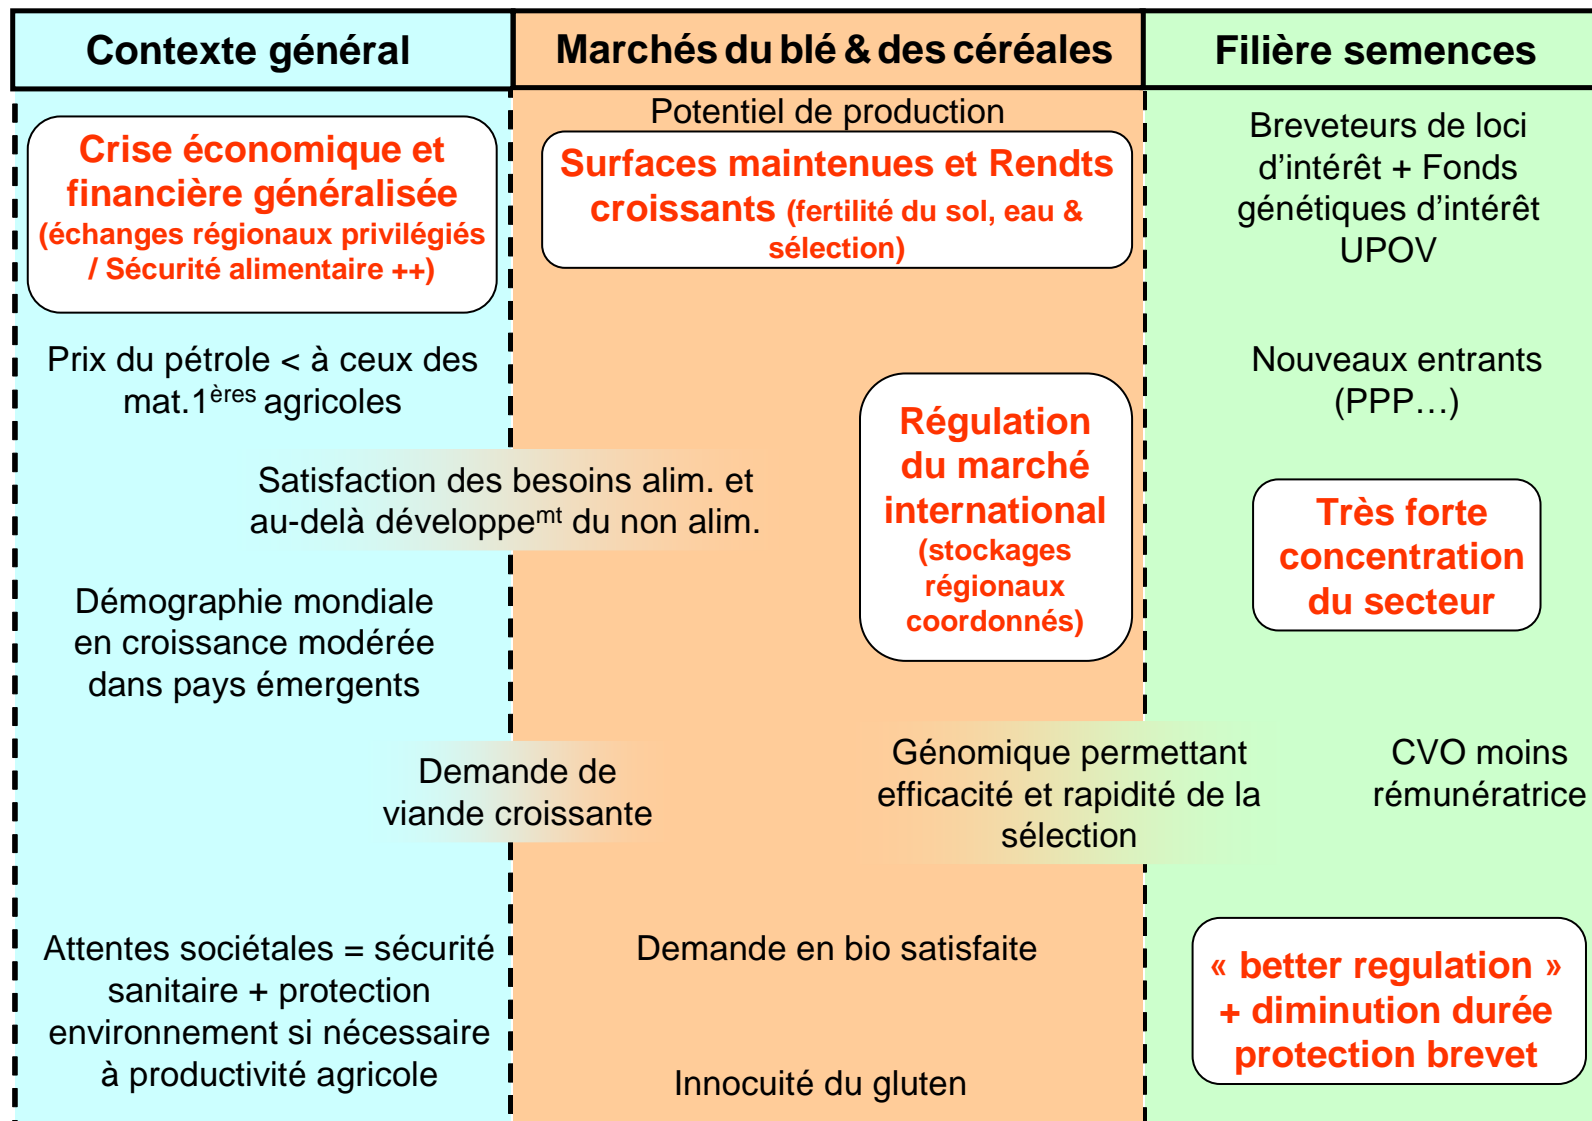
| Contexte général | Marchés du blé & des céréales | Filière semences |
|---|---|---|

Crise économique et financière généralisée (échanges régionaux privilégiés / Sécurité alimentaire ++)

Prix du pétrole < à ceux des mat.1$^{ères}$ agricoles

Satisfaction des besoins alim. et au-delà développe$^{mt}$ du non alim.

Démographie mondiale en croissance modérée dans pays émergents

Demande de viande croissante

Attentes sociétales = sécurité sanitaire + protection environnement si nécessaire à productivité agricole

Potentiel de production

Surfaces maintenues et Rendts croissants (fertilité du sol, eau & sélection)

Régulation du marché international (stockages régionaux coordonnés)

Génomique permettant efficacité et rapidité de la sélection

Demande en bio satisfaite

Innocuité du gluten

Breveteurs de loci d'intérêt + Fonds génétiques d'intérêt UPOV

Nouveaux entrants (PPP…)

Très forte concentration du secteur

CVO moins rémunératrice

« better regulation » + diminution durée protection brevet